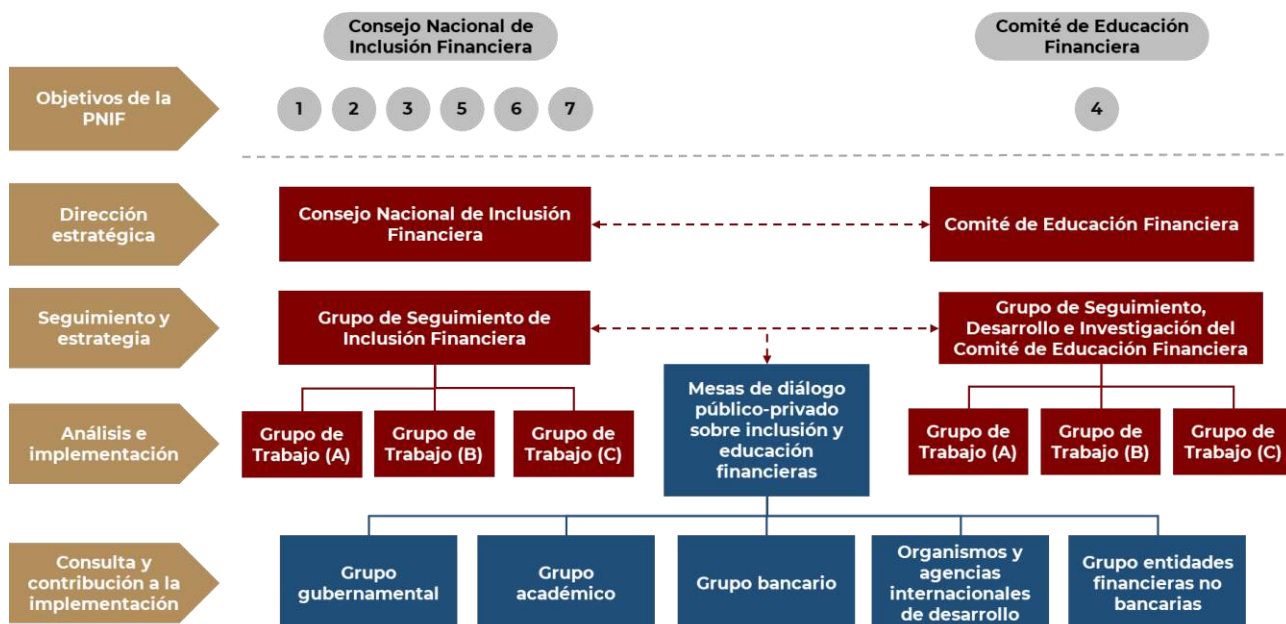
Consejo Nacional de Inclusión Financiera

Comité de Educación Financiera

Objetivos de la PNIF

1 2 3 5 6 7

4

Dirección estratégica

Consejo Nacional de Inclusión Financiera

Comité de Educación Financiera

Seguimiento y estrategia

Grupo de Seguimiento de Inclusión Financiera

Grupo de Seguimiento, Desarrollo e Investigación del Comité de Educación Financiera

Análisis e implementación

Grupo de Trabajo (A)

Grupo de Trabajo (B)

Grupo de Trabajo (C)

Mesas de diálogo público-privado sobre inclusión y educación financieras

Grupo de Trabajo (A)

Grupo de Trabajo (B)

Grupo de Trabajo (C)

Consulta y contribución a la implementación

Grupo gubernamental

Grupo académico

Grupo bancario

Organismos y agencias internacionales de desarrollo

Grupo entidades financieras no bancarias